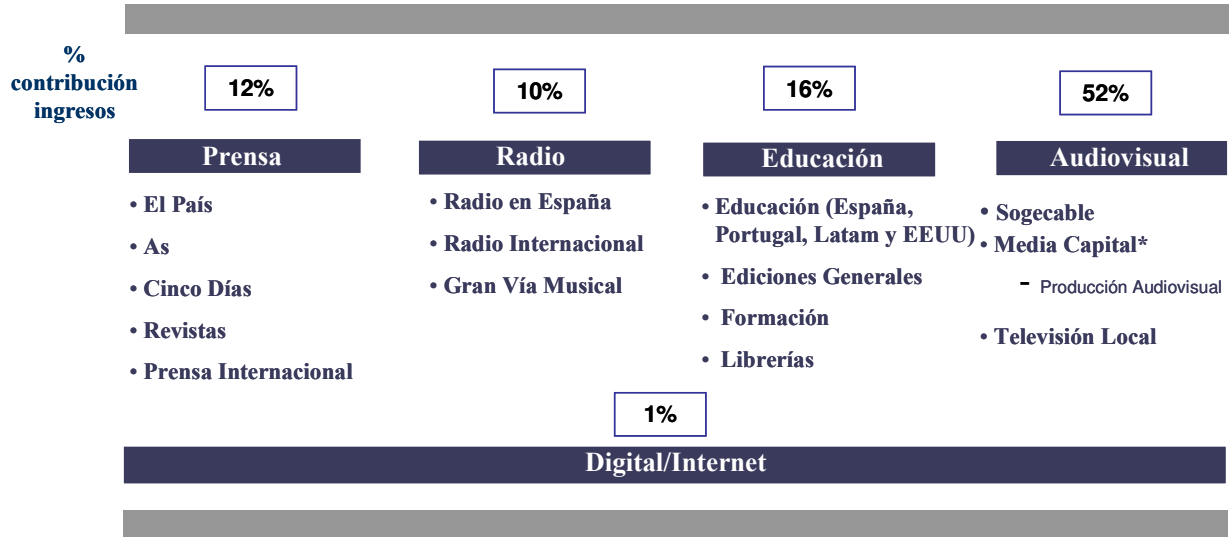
% contribución ingresos

12%

Prensa

• El País
• As
• Cinco Días
• Revistas
• Prensa Internacional

10%

Radio

• Radio en España
• Radio Internacional
• Gran Vía Musical

16%

Educación

• Educación (España, Portugal, Latam y EEUU)
• Ediciones Generales
• Formación
• Librerías

52%

Audiovisual

• Sogecable
• Media Capital*
- Producción Audiovisual
• Televisión Local

1%

Digital/Internet